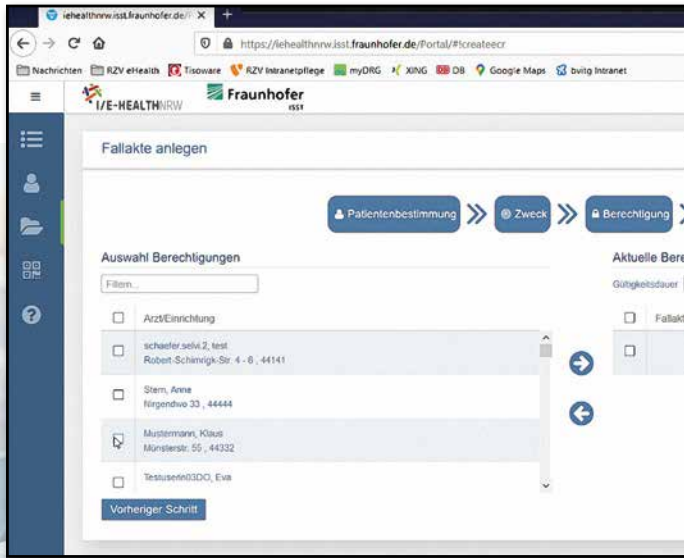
iehealthnrw.isst.fraunhofer.de/P ×

https://iehealthnrw.isst.fraunhofer.de/Portal/#!createecr

Nachrichten RZV eHealth Tisoware RZV Intranetpflege myDRG XING DB Google Maps bvitg Intranet

I/E-HEALTHNRW Fraunhofer ISST

Fallakte anlegen

Patientenbestimmung Zweck Berechtigung

Auswahl Berechtigungen

Filtern...

Arzt/Einrichtung

schaefer.selvi.2, test
Robert-Schimrigk-Str. 4 - 6 , 44141

Stern, Anne
Nirgendwo 33 , 44444

Mustermann, Klaus
Münsterstr. 55 , 44332

Testuserin03DO, Eva

Vorheriger Schritt

Aktuelle Bere

Gültigkeitsdauer

Fallakt